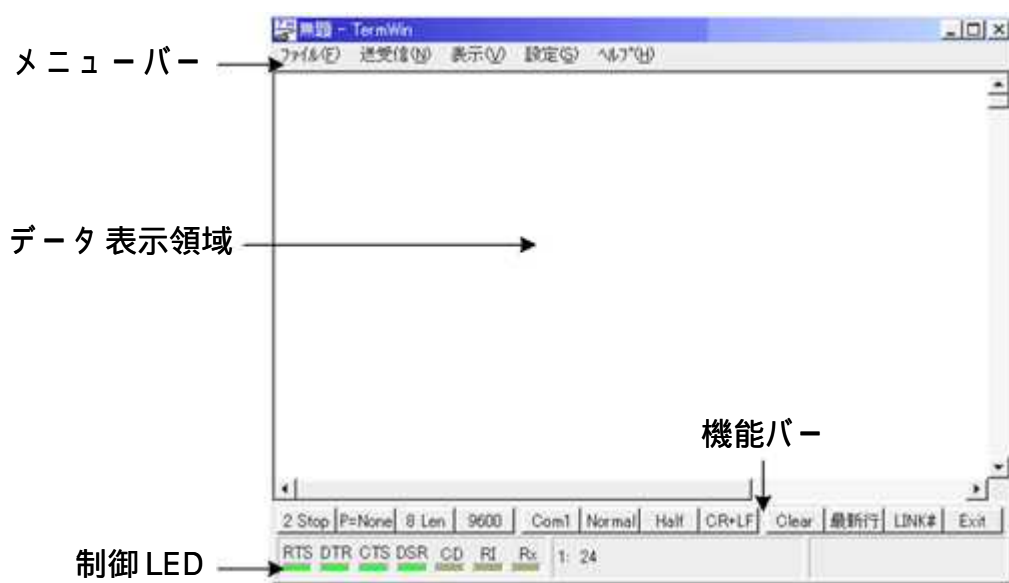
無題 - TermWin

メニューバー

ﾌｧｲﾙ(F) 送受信(N) 表示(V) 設定(S) ﾍﾙﾌﾟ(H)

データ表示領域

機能バー

2 Stop | P=None | 8 Len | 9600 | Com1 | Normal | Half | CR+LF | Clear | 最新行 | LINK# | Exit

制御 LED

RTS DTR CTS DSR CD RI Rx 1: 24